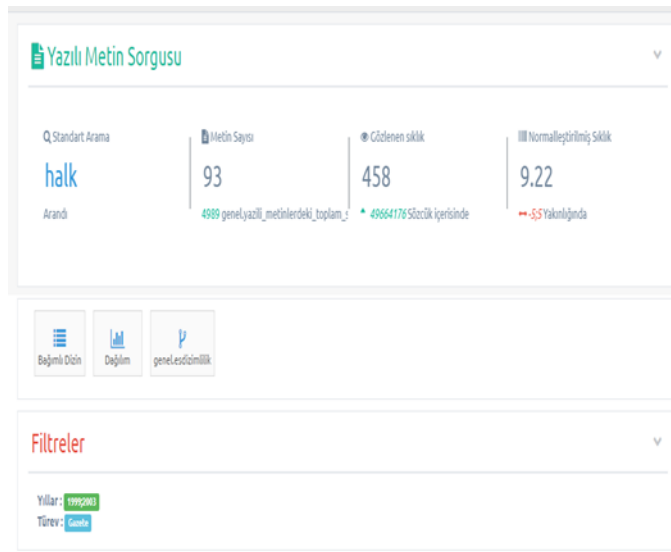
Yazılı Metin Sorgusu

Standart Arama
halk
Arandı

Metin Sayısı
93
4989 genel.yazili_metinlerdeki_toplam_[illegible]

Gözlenen sıklık
458
49664176 Sözcük içerisinde

Normalleştirilmiş Sıklık
9.22
-5,5 Yakınlığında

Bağımlı Dizin
Dağılım
genel.esdizimlilik

Filtreler

Yıllar : 1999,2003
Türev : Gazete